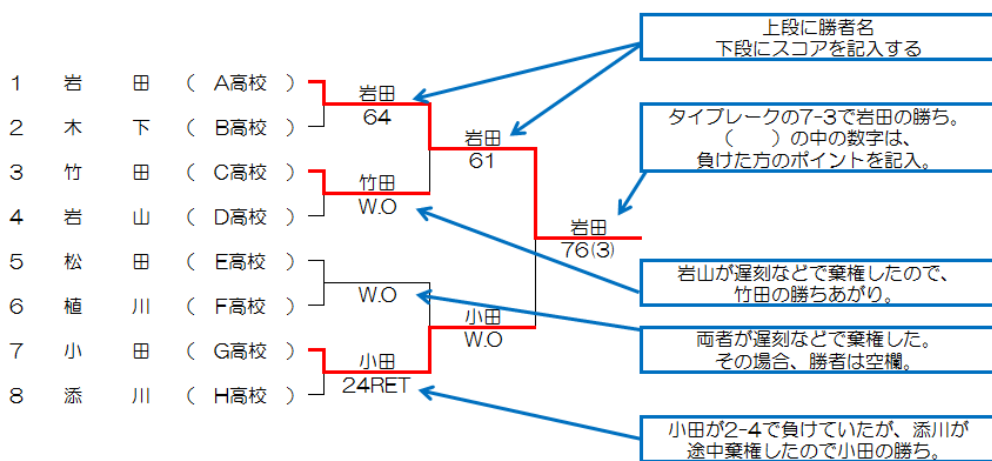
上段に勝者名
下段にスコアを記入する

1 岩 田 （ A高校 ）
2 木 下 （ B高校 ）
3 竹 田 （ C高校 ）
4 岩 山 （ D高校 ）
5 松 田 （ E高校 ）
6 植 川 （ F高校 ）
7 小 田 （ G高校 ）
8 添 川 （ H高校 ）

岩田
64

竹田
W.O

W.O

小田
24RET

岩田
61

小田
W.O

岩田
76(3)

タイブレークの7-3で岩田の勝ち。
（ ）の中の数字は、
負けた方のポイントを記入。

岩山が遅刻などで棄権したので、
竹田の勝ちあがり。

両者が遅刻などで棄権した。
その場合、勝者は空欄。

小田が2-4で負けていたが、添川が
途中棄権したので小田の勝ち。